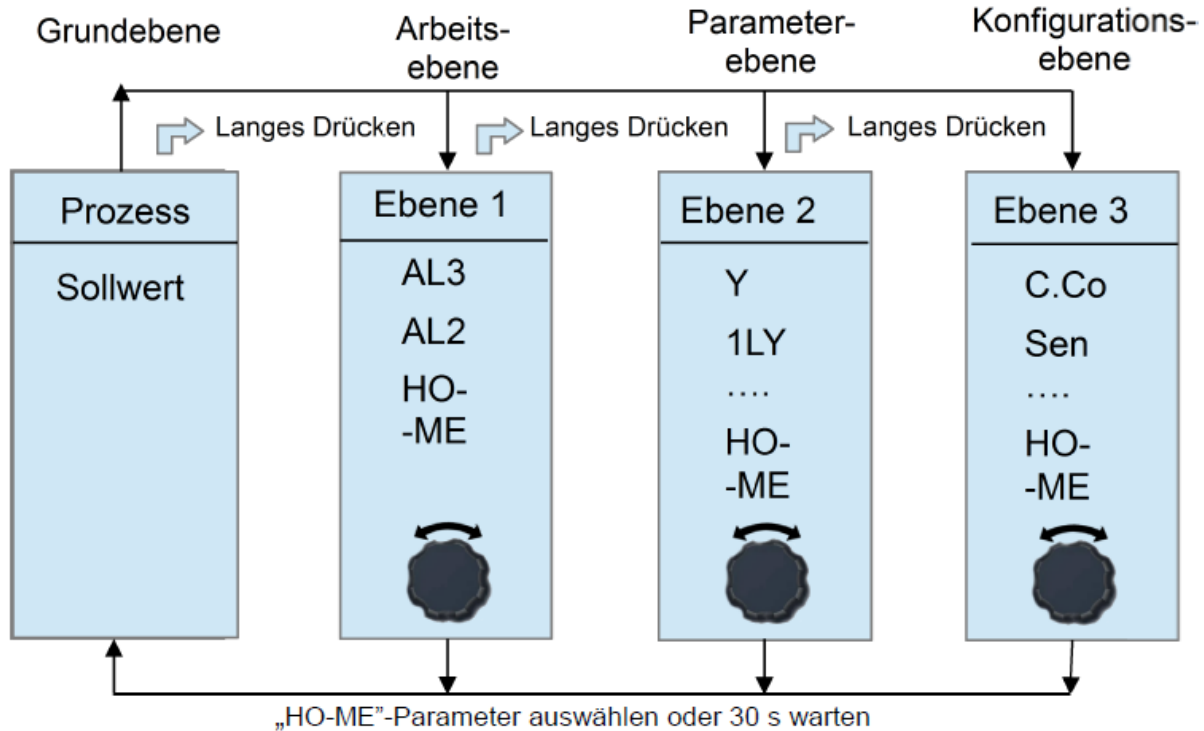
Grundebene

Arbeitsebene

Parameterebene

Konfigurationsebene

Langes Drücken

Langes Drücken

Langes Drücken

Prozess

Sollwert

Ebene 1

AL3

AL2

HO-
-ME

Ebene 2

Y

1LY

....

HO-
-ME

Ebene 3

C.Co

Sen

....

HO-
-ME

„HO-ME"-Parameter auswählen oder 30 s warten